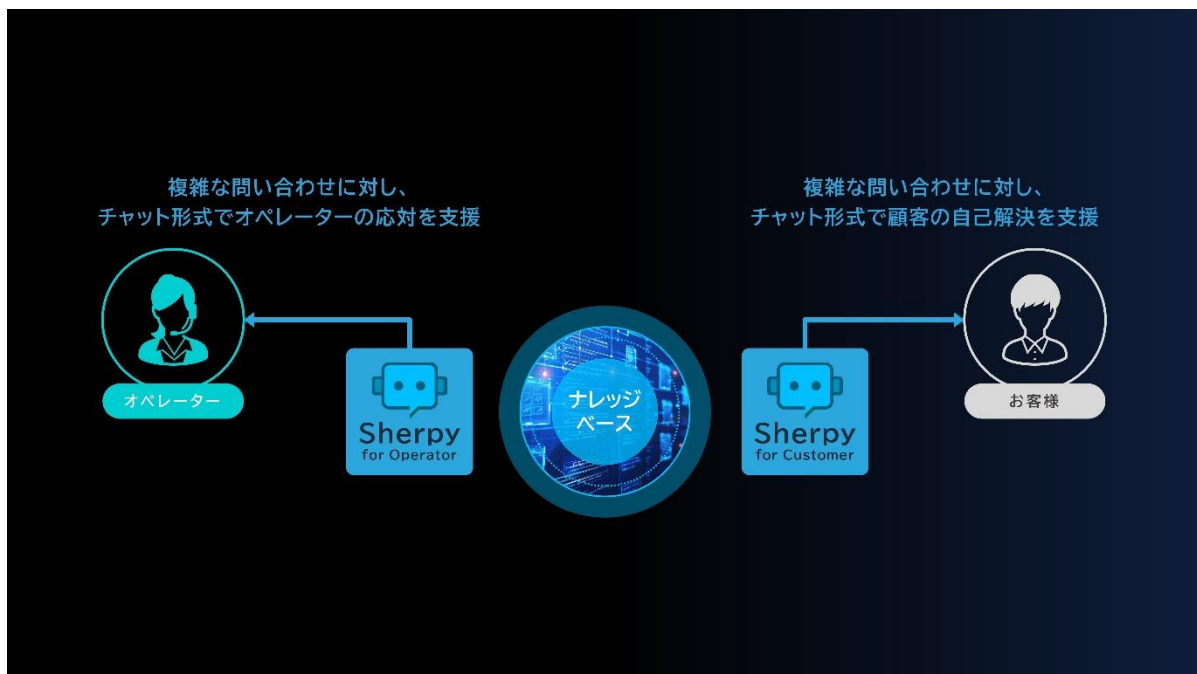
複雑な問い合わせに対し、
チャット形式でオペレーターの応対を支援

複雑な問い合わせに対し、
チャット形式で顧客の自己解決を支援

オペレーター

Sherpy
for Operator

ナレッジ
ベース

Sherpy
for Customer

お客様